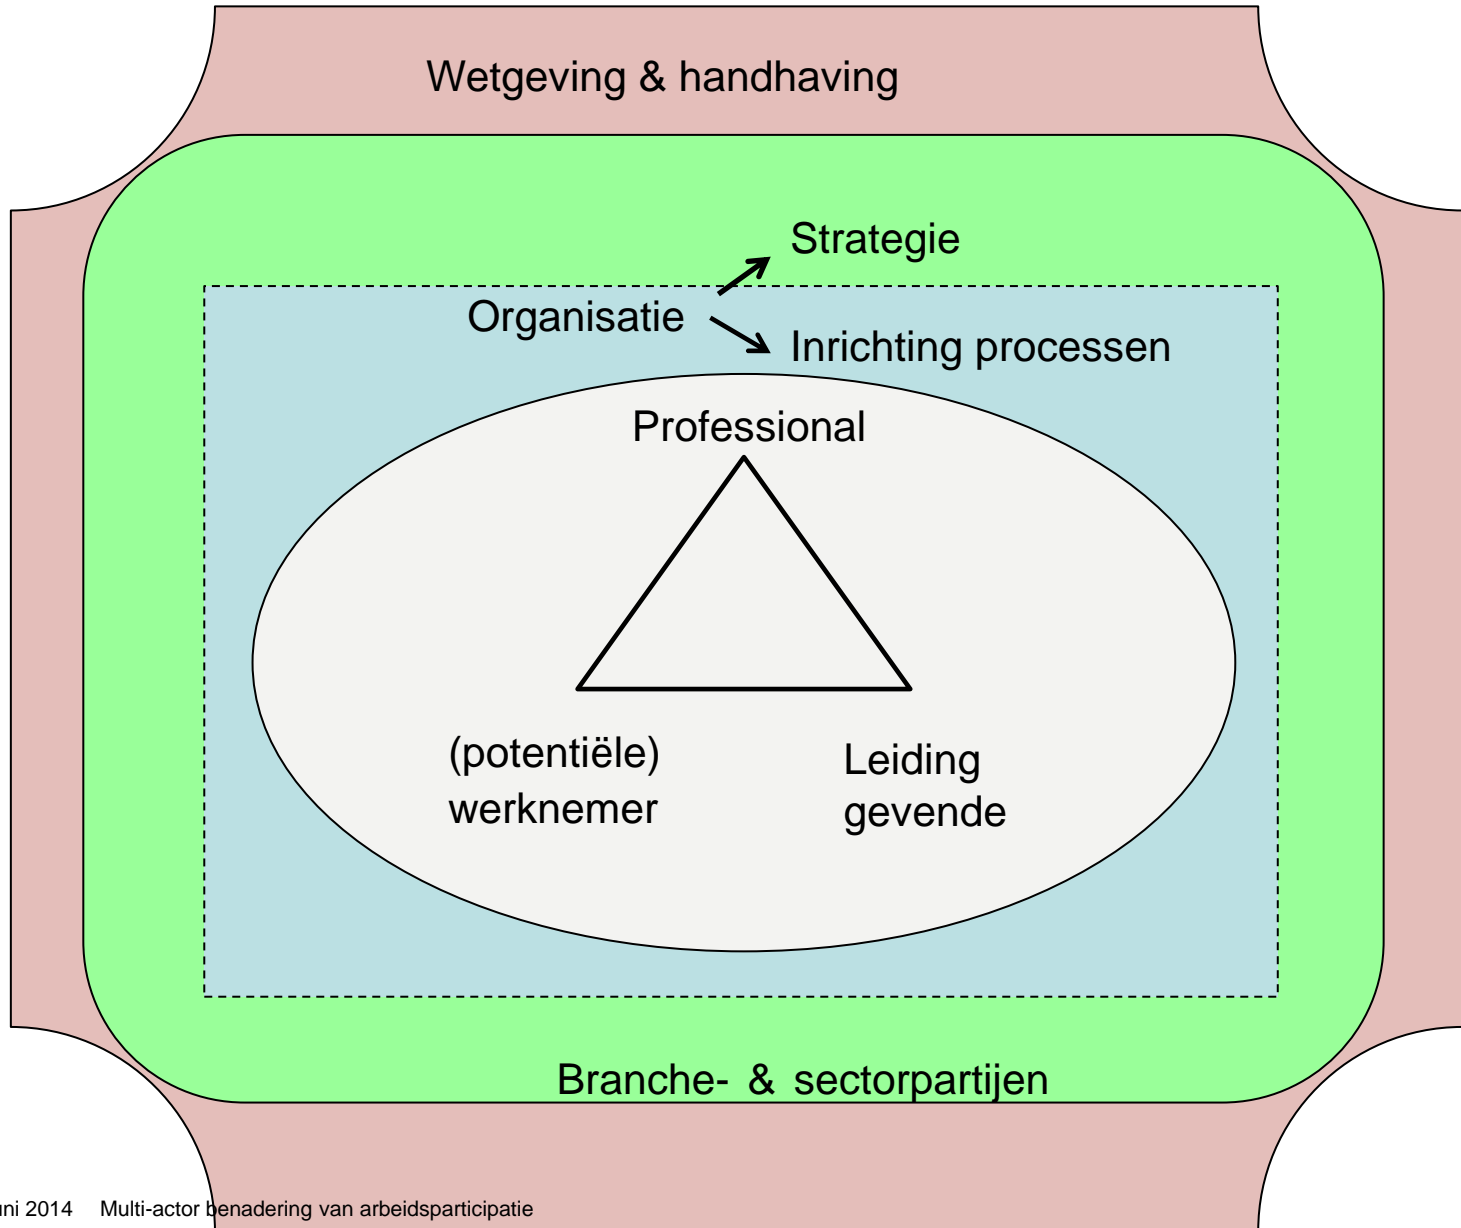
Wetgeving & handhaving

Strategie

Organisatie

Inrichting processen

Professional

(potentiële) werknemer

Leiding gevende

Branche- & sectorpartijen

uni 2014 Multi-actor benadering van arbeidsparticipatie